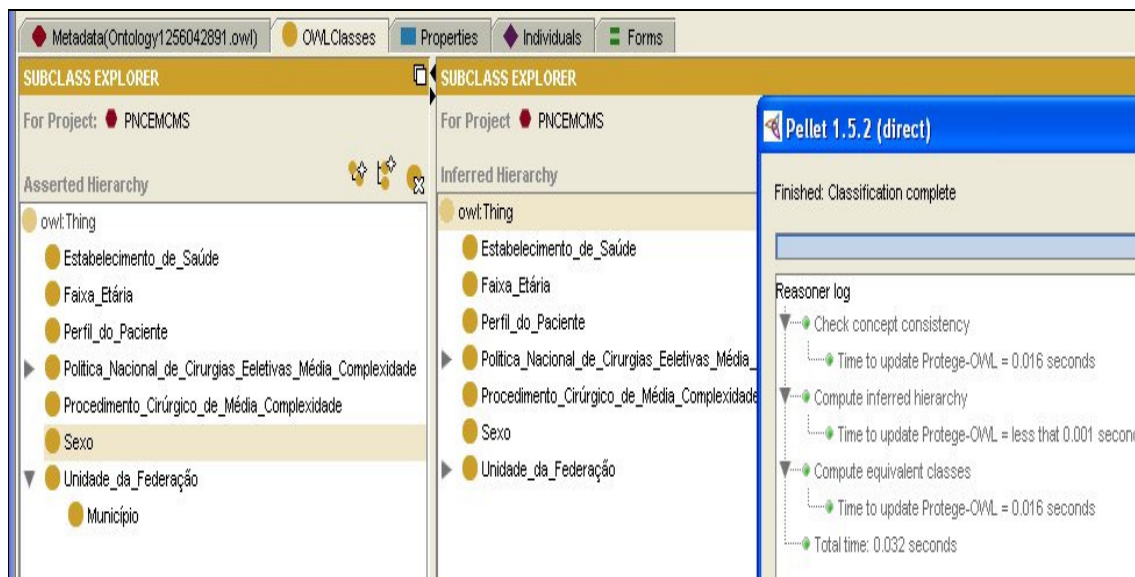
Metadata(Ontology1256042891.owl) OWLClasses Properties Individuals Forms

SUBCLASS EXPLORER

For Project: PNCEMCMS

Asserted Hierarchy

owl:Thing
Estabelecimento_de_Saúde
Faixa_Etária
Perfil_do_Paciente
Politica_Nacional_de_Cirurgias_Eeletivas_Média_Complexidade
Procedimento_Cirúrgico_de_Média_Complexidade
Sexo
Unidade_da_Federação
Município

SUBCLASS EXPLORER

For Project PNCEMCMS

Inferred Hierarchy

owl:Thing
Estabelecimento_de_Saúde
Faixa_Etária
Perfil_do_Paciente
Politica_Nacional_de_Cirurgias_Eeletivas_Média_
Procedimento_Cirúrgico_de_Média_Complexidade
Sexo
Unidade_da_Federação

Pellet 1.5.2 (direct)

Finished: Classification complete

Reasoner log
Check concept consistency
Time to update Protege-OWL = 0.016 seconds
Compute inferred hierarchy
Time to update Protege-OWL = less that 0.001 secon
Compute equivalent classes
Time to update Protege-OWL = 0.016 seconds
Total time: 0.032 seconds